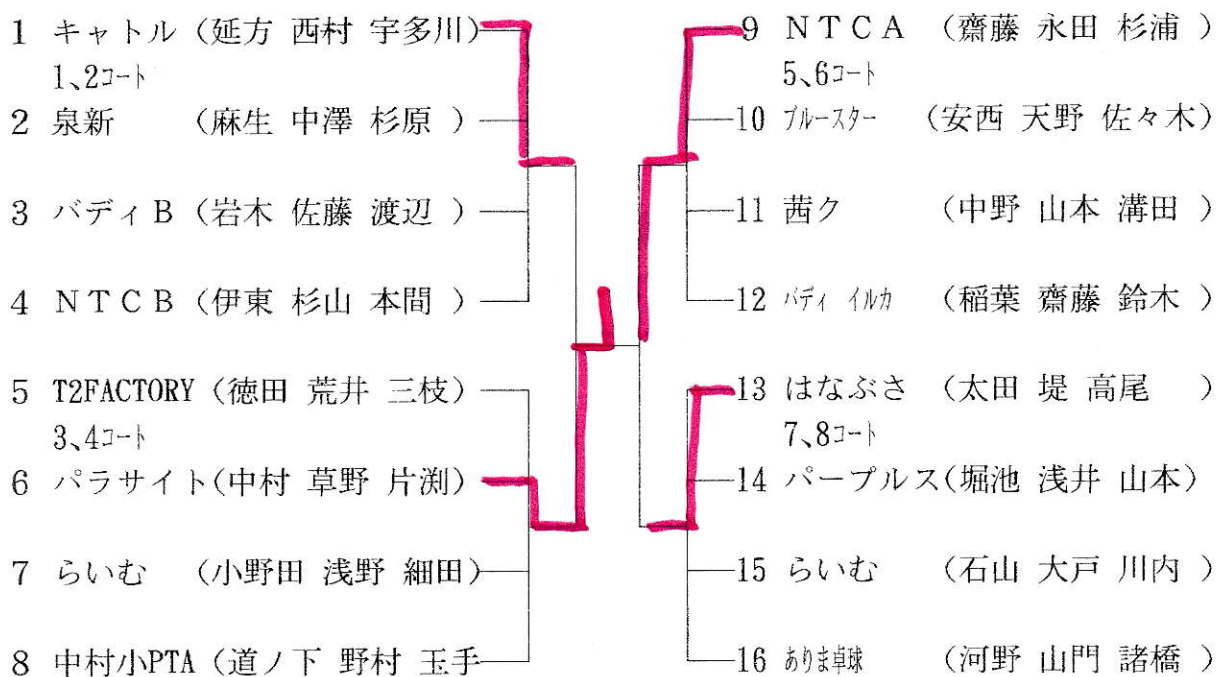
1 キャトル（延方 西村 宇多川）
1、2コート
2 泉新 （麻生 中澤 杉原 ）
3 バディB（岩木 佐藤 渡辺 ）
4 NTCB（伊東 杉山 本間 ）
5 T2FACTORY（徳田 荒井 三枝）
3、4コート
6 パラサイト（中村 草野 片渕）
7 らいむ （小野田 浅野 細田）
8 中村小PTA（道ノ下 野村 玉手

9 NTCA （齋藤 永田 杉浦 ）
5、6コート
10 ブルースター （安西 天野 佐々木）
11 茜ク （中野 山本 溝田 ）
12 バディ イルカ （稲葉 齋藤 鈴木 ）
13 はなぶさ （太田 堤 高尾 ）
7、8コート
14 パープルス（堀池 浅井 山本）
15 らいむ （石山 大戸 川内 ）
16 ありま卓球 （河野 山門 諸橋 ）